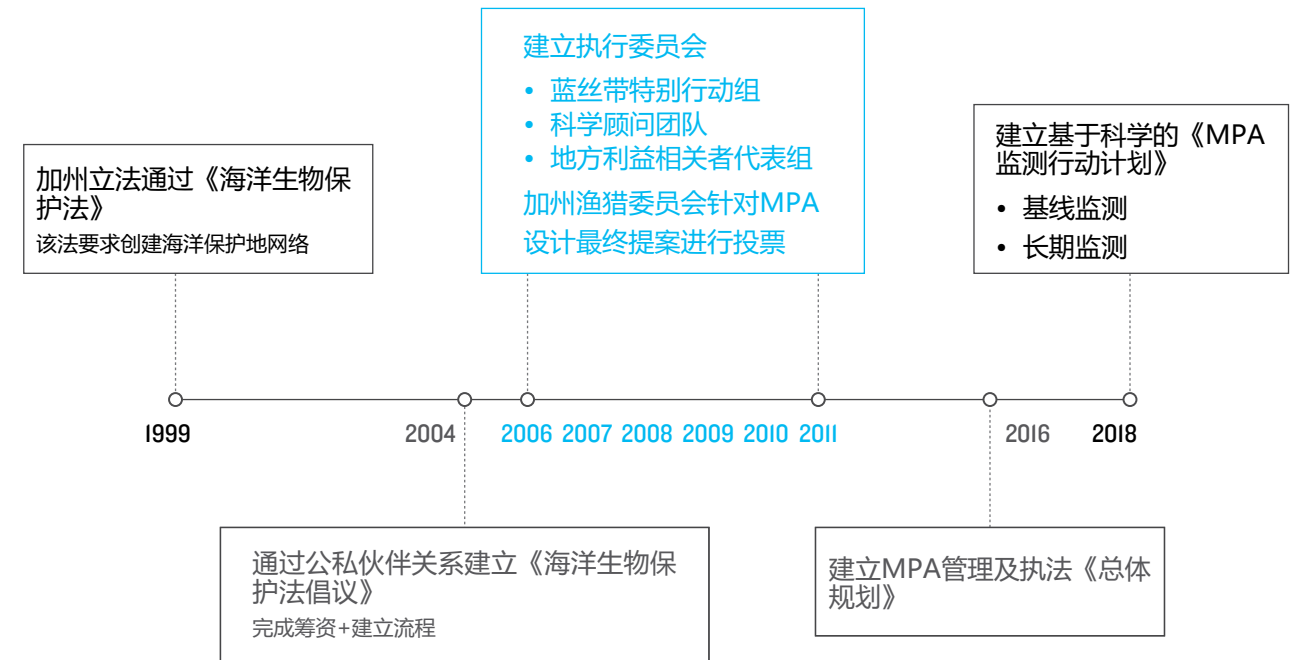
加州立法通过《海洋生物保护法》
该法要求创建海洋保护地网络

建立执行委员会
• 蓝丝带特别行动组
• 科学顾问团队
• 地方利益相关者代表组
加州渔猎委员会针对MPA设计最终提案进行投票

建立基于科学的《MPA监测行动计划》
• 基线监测
• 长期监测

1999 2004 2006 2007 2008 2009 2010 2011 2016 2018

通过公私伙伴关系建立《海洋生物保护法倡议》
完成筹资+建立流程

建立MPA管理及执法《总体规划》